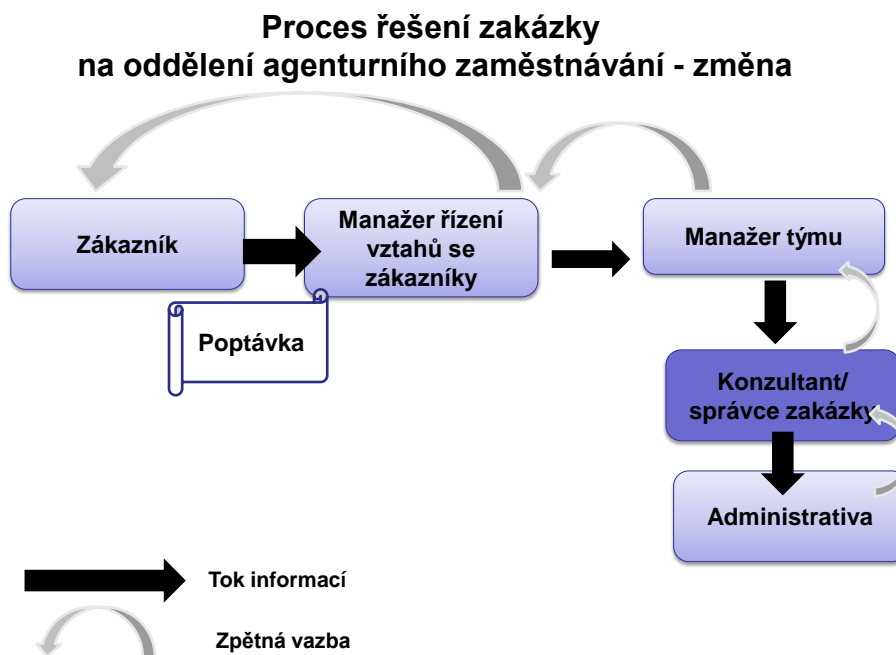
Proces řešení zakázky
na oddělení agenturního zaměstnávání - změna

Zákazník

Manažer řízení vztahů se zákazníky

Poptávka

Manažer týmu

Konzultant/ správce zakázky

Administrativa

Tok informací

Zpětná vazba